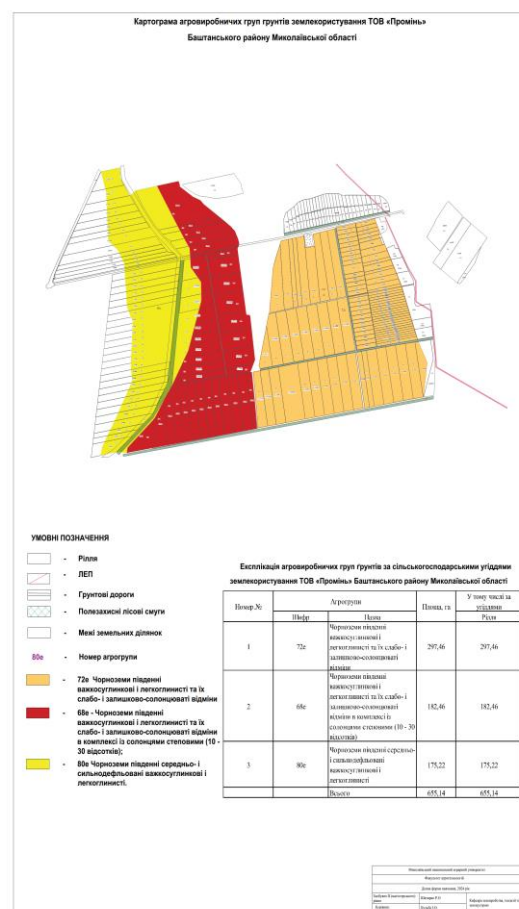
Картограма агровиробничих груп грунтів землекористування ТОВ «Промінь» Баштанського району Миколаївської області

УМОВНІ ПОЗНАЧЕННЯ

- Рілля

- ЛЕП

- Грунтові дороги

- Полезахисні лісові смуги

- Межі земельних ділянок

80е - Номер агрогрупи

- 72е Чорноземи південні важкосуглинкові і легкоглинисті та їх слабо- і залишково-солонцюваті відміни

- 68е - Чорноземи південні важкосуглинкові і легкоглинисті та їх слабо- і залишково-солонцюваті відміни в комплексі із солонцями степовими (10 - 30 відсотків);

- 80е Чорноземи південні середньо- і сильнодефльовані важкосуглинкові і легкоглинисті.

Експлікація агровиробничих груп грунтів за сільськогосподарськими угіддями землекористування ТОВ «Промінь» Баштанського району Миколаївської області

| Номер № | Агрогрупи | | Площа, га | У тому числі за угіддями |
|---|---|---|---|---|
| | Шифр | Назва | | Рілля |
| 1 | 72е | Чорноземи південні важкосуглинкові і легкоглинисті та їх слабо- і залишково-солонцюваті відміни | 297,46 | 297,46 |
| 2 | 68е | Чорноземи південні важкосуглинкові і легкоглинисті та їх слабо- і залишково-солонцюваті відміни в комплексі із солонцями степовими (10 - 30 відсотків) | 182,46 | 182,46 |
| 3 | 80е | Чорноземи південні середньо- і сильнодефльовані важкосуглинкові і легкоглинисті | 175,22 | 175,22 |
| | | Всього | 655,14 | 655,14 |

Миколаївський національний аграрний університет
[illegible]
Дипломна робота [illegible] 2016 р.
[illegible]
Кафедра землеробства, геодезії і землеустрою
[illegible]